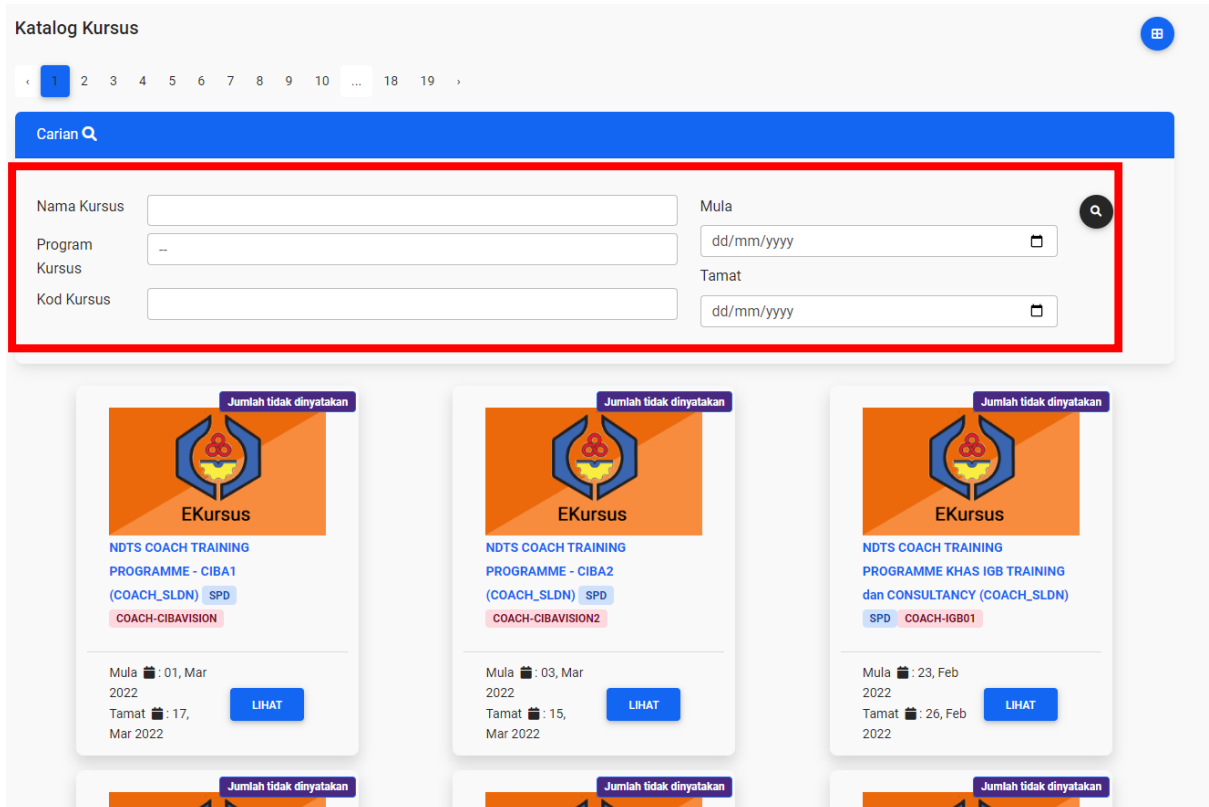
Katalog Kursus

‹ 1 2 3 4 5 6 7 8 9 10 ... 18 19 ›

Carian

Nama Kursus

Program Kursus --

Kod Kursus

Mula
dd/mm/yyyy

Tamat
dd/mm/yyyy

Jumlah tidak dinyatakan

EKursus

NDTS COACH TRAINING PROGRAMME - CIBA1 (COACH_SLDN) SPD

COACH-CIBAVISION

Mula : 01, Mar 2022
Tamat : 17, Mar 2022

LIHAT

Jumlah tidak dinyatakan

EKursus

NDTS COACH TRAINING PROGRAMME - CIBA2 (COACH_SLDN) SPD

COACH-CIBAVISION2

Mula : 03, Mar 2022
Tamat : 15, Mar 2022

LIHAT

Jumlah tidak dinyatakan

EKursus

NDTS COACH TRAINING PROGRAMME KHAS IGB TRAINING dan CONSULTANCY (COACH_SLDN)

SPD COACH-IGB01

Mula : 23, Feb 2022
Tamat : 26, Feb 2022

LIHAT

Jumlah tidak dinyatakan

Jumlah tidak dinyatakan

Jumlah tidak dinyatakan